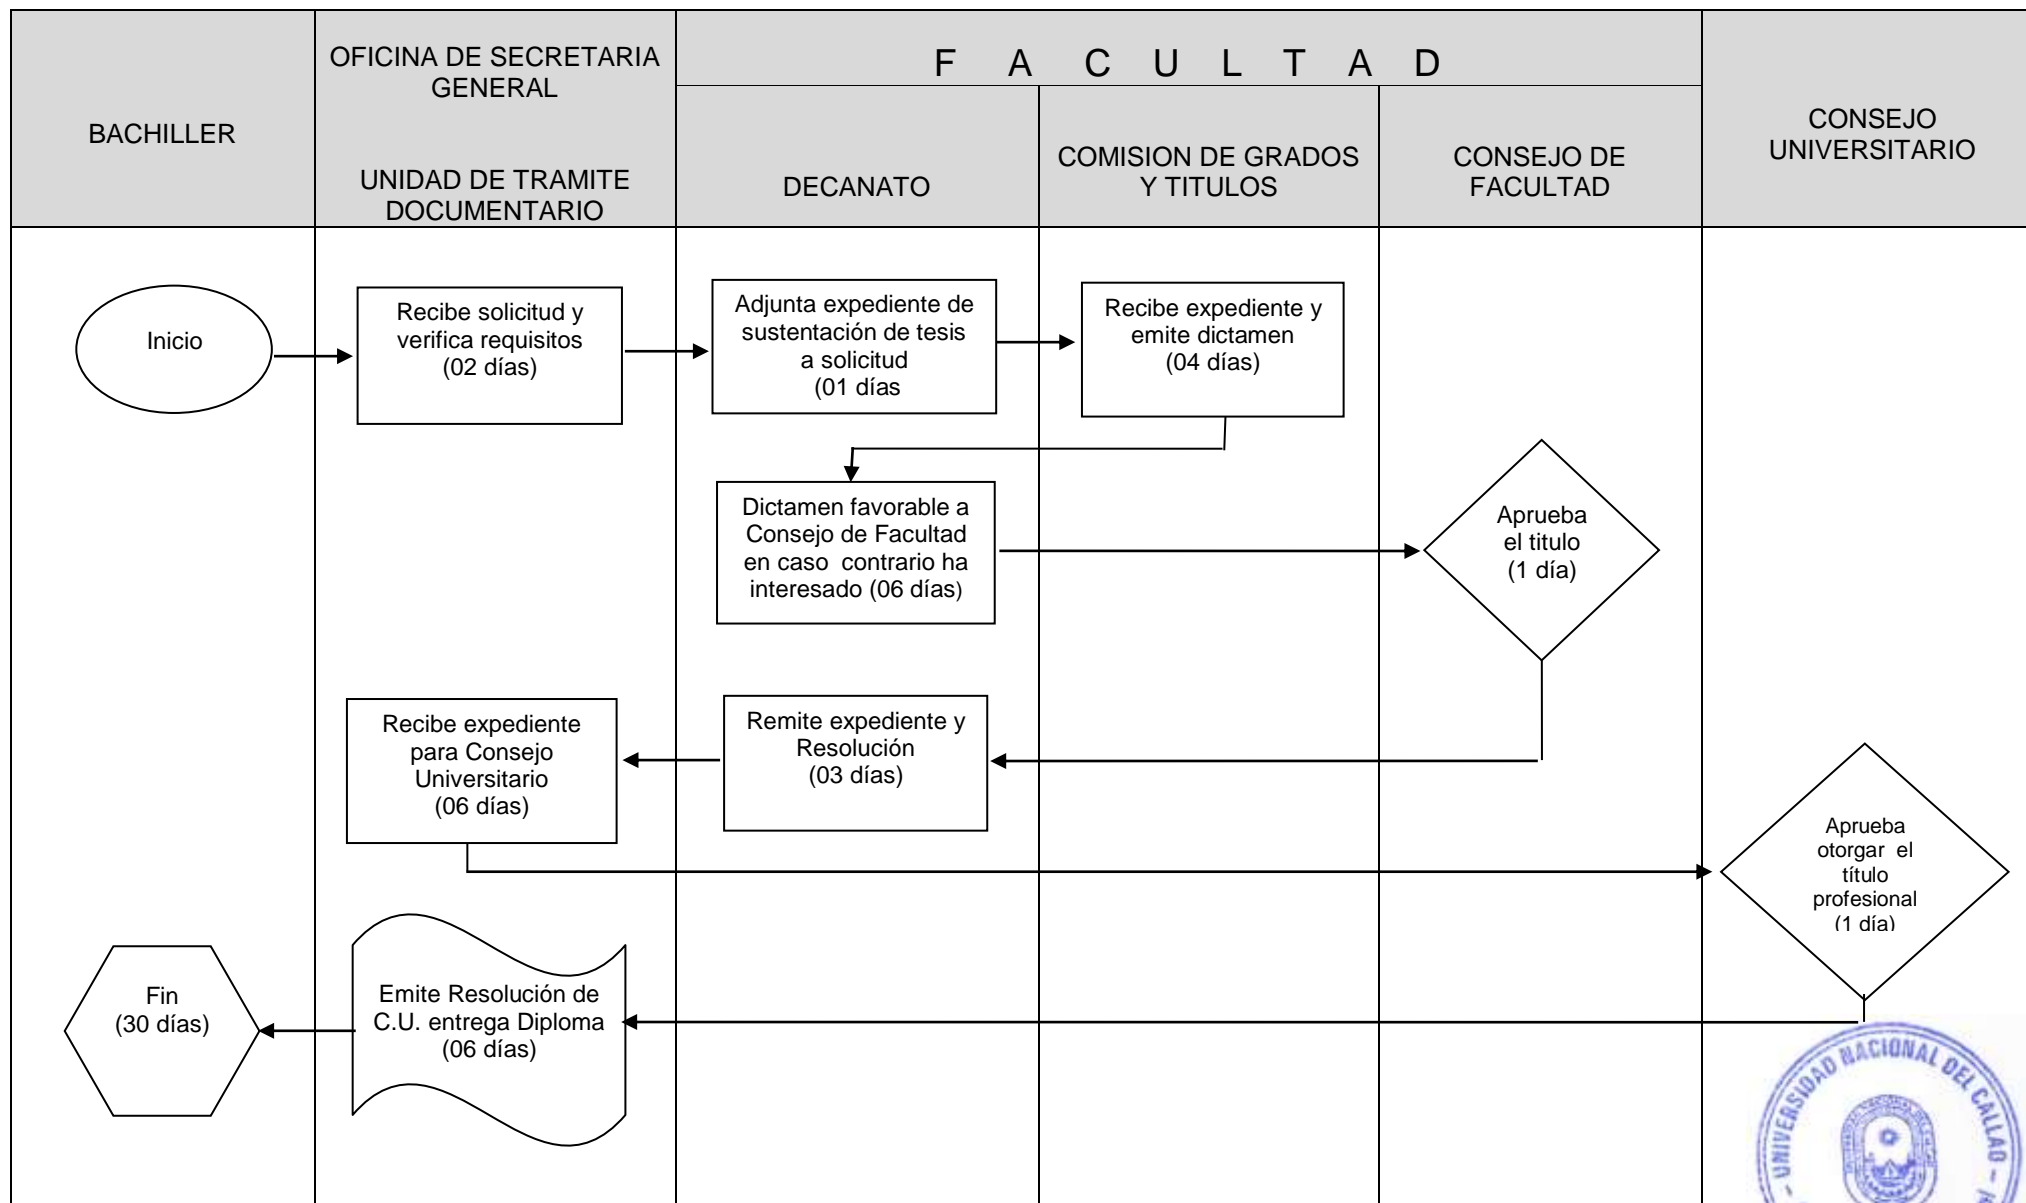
BACHILLER

OFICINA DE SECRETARIA GENERAL

UNIDAD DE TRAMITE DOCUMENTARIO

F A C U L T A D

DECANATO

COMISION DE GRADOS Y TITULOS

CONSEJO DE FACULTAD

CONSEJO UNIVERSITARIO

Inicio

Recibe solicitud y verifica requisitos (02 días)

Adjunta expediente de sustentación de tesis a solicitud (01 días

Recibe expediente y emite dictamen (04 días)

Dictamen favorable a Consejo de Facultad en caso contrario ha interesado (06 días)

Aprueba el titulo (1 día)

Recibe expediente para Consejo Universitario (06 días)

Remite expediente y Resolución (03 días)

Aprueba otorgar el título profesional (1 día)

Fin (30 días)

Emite Resolución de C.U. entrega Diploma (06 días)

UNIVERSIDAD NACIONAL DEL CALLAO